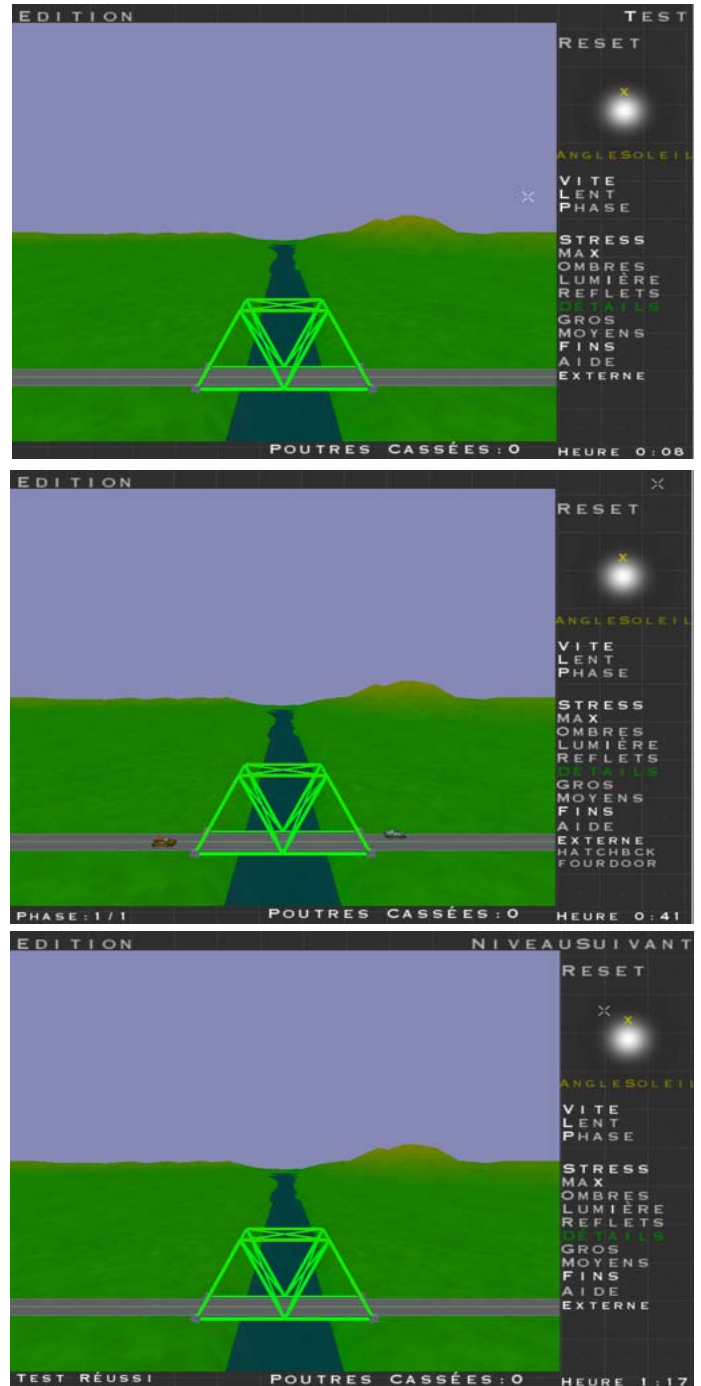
EDITION

TEST

RESET

ANGLESOLEIL

VITE
LENT
PHASE

STRESS
MAX
OMBRES
LUMIÈRE
REFLETS
DETAILS
GROS
MOYENS
FINS
AIDE
EXTERNE

POUTRES CASSÉES:0

HEURE 0:08

EDITION

RESET

ANGLESOLEIL

VITE
LENT
PHASE

STRESS
MAX
OMBRES
LUMIÈRE
REFLETS
DETAILS
GROS
MOYENS
FINS
AIDE
EXTERNE
HATCHBCK
FOURDOOR

PHASE:1/1

POUTRES CASSÉES:0

HEURE 0:41

EDITION

NIVEAUSUIVANT

RESET

ANGLESOLEIL

VITE
LENT
PHASE

STRESS
MAX
OMBRES
LUMIÈRE
REFLETS
DETAILS
GROS
MOYENS
FINS
AIDE
EXTERNE

TEST RÉUSSI

POUTRES CASSÉES:0

HEURE 1:17